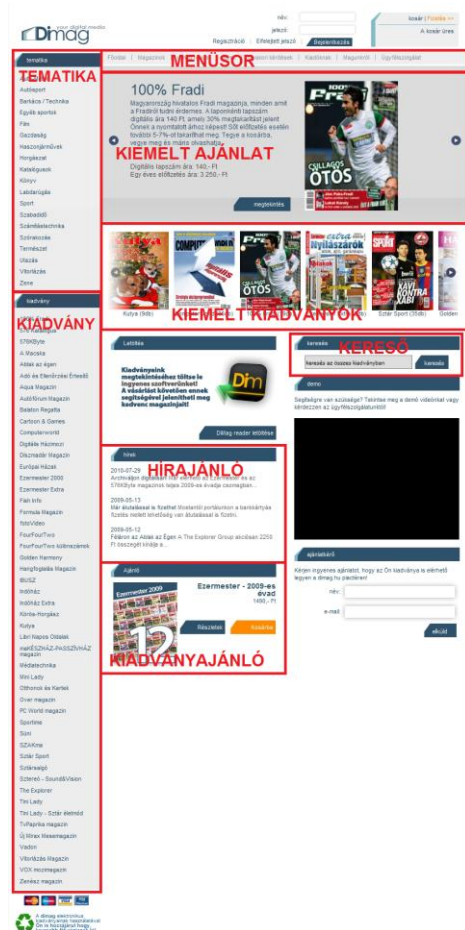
Dimag your digital media

név:
jelszó:
Regisztráció | Elfelejtett jelszó | Bejelentkezés

kosár | Fizetés >>
A kosár üres

Főoldal | Magazinok | Kiadványok | Legújabb kiadások | Kiadónak | Magunkról | Ügyfélszolgálat

MENÜSOR

tematika
TEMATIKA
Autósport
Barkács / Technika
Egyéb sportok
Film
Gazdaság
Használtjárművek
Horgászat
Katalógusok
Könyv
Labdarúgás
Sport
Szabadidő
Számítástechnika
Szórakozás
Természet
Utazás
Vitorlázás
Zene

100% Fradi
Magyarország hivatalos Fradi magazinja, minden amit a Fradiról tudni érdemes. A taposóknál lapszám digitális ára 140 Ft, amely 30% megtakarítást jelent Önnek a nyomtatott árhoz képest! Sőt előfizetés esetén további 5-7%-ot takaríthat meg. Tegye a kosárba, vagy nézze meg és máris olvashatja.
Digitális lapszám ára: 140,- Ft
Egy éves előfizetés ára: 3 250,- Ft
KIEMELT AJÁNLAT
megtekintés

CSILLAGOS ÖTÖS

Kutya (9db)
KIEMELT KIADVÁNYOK
Sztár Sport (35db)
Golden

kiadvány
KIADVÁNY
576KByte
A Macska
Ablak az égen
Adó és Ellenőrzési Értesítő
Aqua Magazin
Autóforum Magazin
Balaton Regatta
Cartoon & Games
Computerworld
Digitális Házimozi
Diszmadár Magazin
Európai Házak
Ezermester 2000
Ezermester Extra
Fish Info
Formula Magazin
fotoVideo
FourFourTwo
FourFourTwo különszámok
Golden Harmony
Hangfoglalás Magazin
iBUSZ
Indóház
Indóház Extra
Kőrös-Horgász
Kutya
Lári Napos Oldalak
maKÉSZHÁZ-PASSZÍVHÁZ magazin
Médiatechnika
Mini Lady
Otthonok és Kertek
Over magazin
PC World magazin
Sportime
Süni
SZAKma
Sztár Sport
Szárazépítő
Sztereó - Sound&Vision
The Explorer
Tini Lady
Tini Lady - Sztár életmód
TvPaprika magazin
Új Ritrex Mesemagazin
Vadon
Vitorlázás Magazin
VOX mozimagazin
Zenész magazin

Letöltés
Kiadványaink megtekintéséhez töltse le ingyenes szoftverünket! A várakozó követően ennek segítségével jelenítheti meg kedvenc magazinjait!
Dimag reader letöltése

Hírek
HÍRAJÁNLÓ
2010-07-29
Archivált digitális... az 576KByte magazinok teljes 2009-es évadja csomagban...
2009-05-13
Már elérhető is fizethet Mostantól portálunkon a bankkártyás fizetés mellett lehetőség van átutalással is fizetni.
2009-05-12
Félárón az Ablak az Égen A The Explorer Group akcióban 2250 Ft összegért kínálja a...

Ajánló
Ezermester 2009
Ezermester - 2009-es évad
1490,- Ft
Részletek
Kosárba
KIADVÁNYAJÁNLÓ

keresés
KERESŐ
keresés az összes kiadványban
keresés

demo
Segítségre van szüksége? Tekintse meg a demó videónkat vagy lépjen kapcsolatba ügyfélszolgálatunkkal!

ajánlókártya
Kérjen ingyenes ajánlatot, hogy az Ön kiadványa is elérhető legyen a dimag.hu piacterén!
név:
e-mail:
elküld

A dimag elektronikus kiadványainak használatával Ön is hozzájárul ahhoz, hogy...